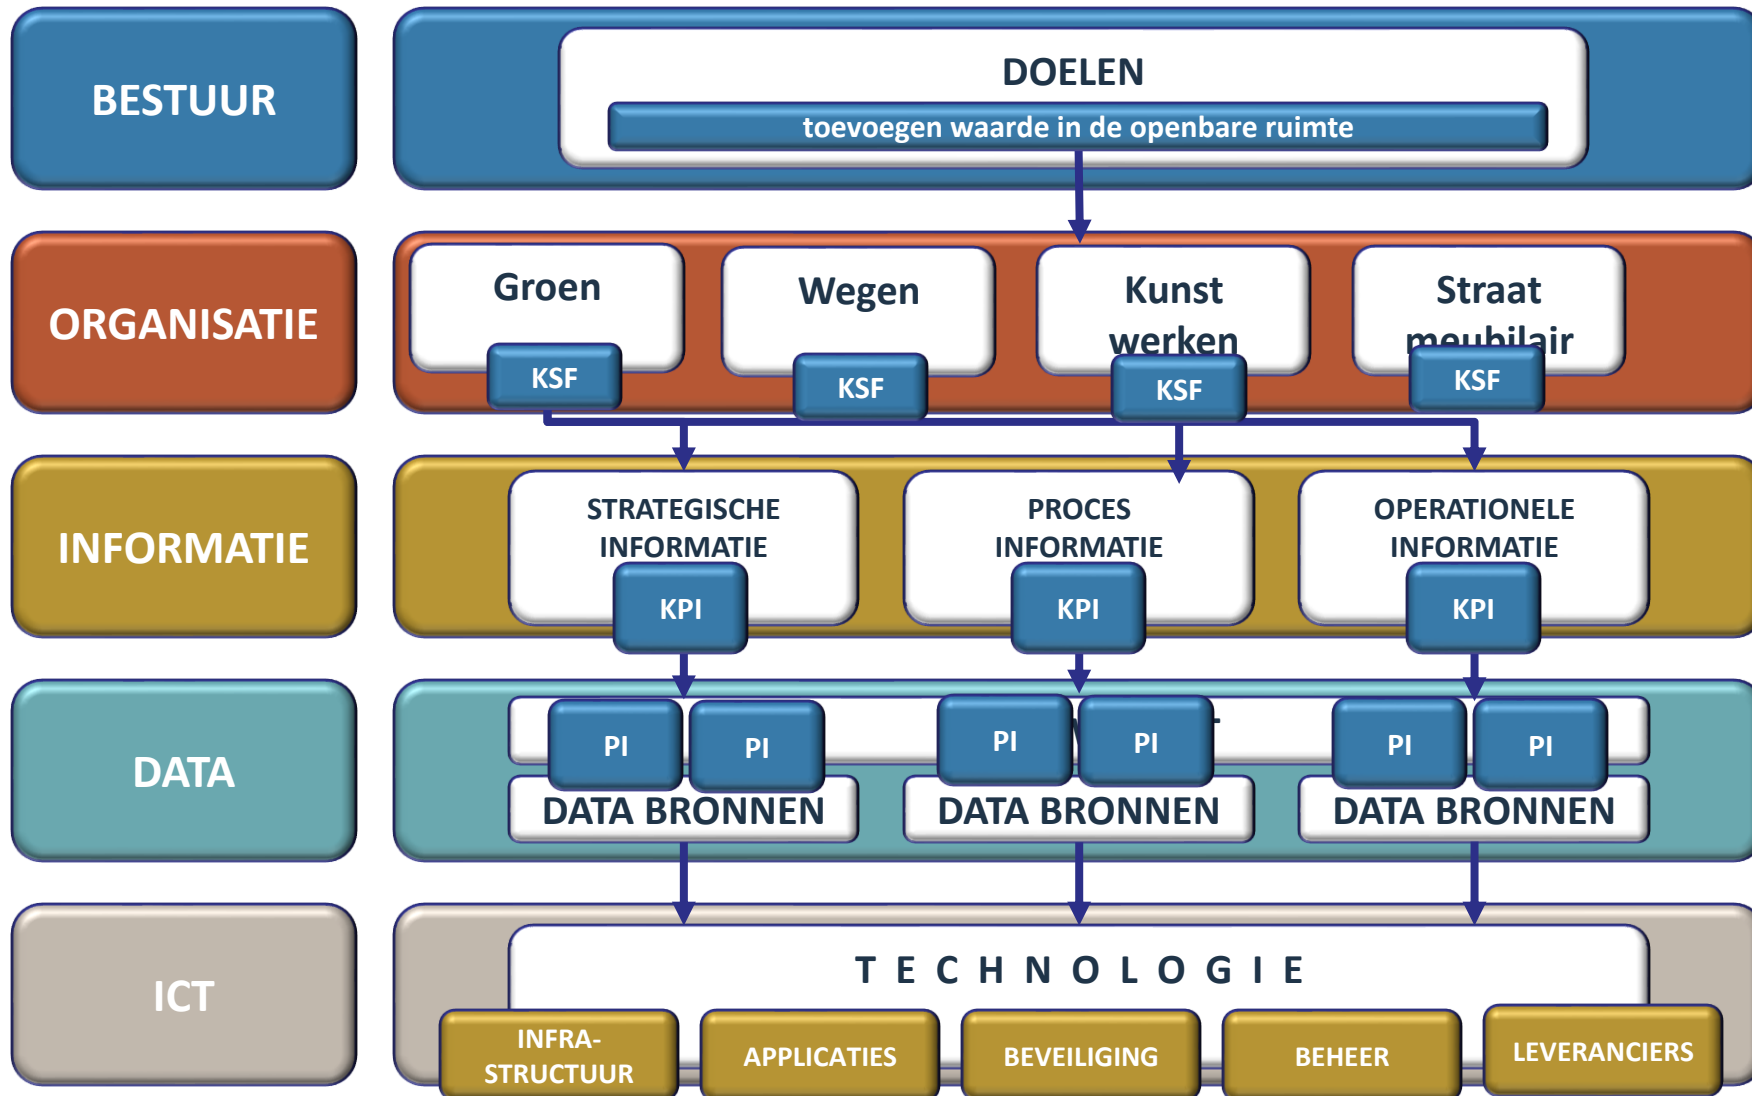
BESTUUR

DOELEN

toevoegen waarde in de openbare ruimte

ORGANISATIE

Groen

KSF

Wegen

KSF

Kunst werken

KSF

Straat meubilair

KSF

INFORMATIE

STRATEGISCHE INFORMATIE

KPI

PROCES INFORMATIE

KPI

OPERATIONELE INFORMATIE

KPI

DATA

PI PI

DATA BRONNEN

PI PI

DATA BRONNEN

PI PI

DATA BRONNEN

ICT

T E C H N O L O G I E

INFRA-STRUCTUUR

APPLICATIES

BEVEILIGING

BEHEER

LEVERANCIERS